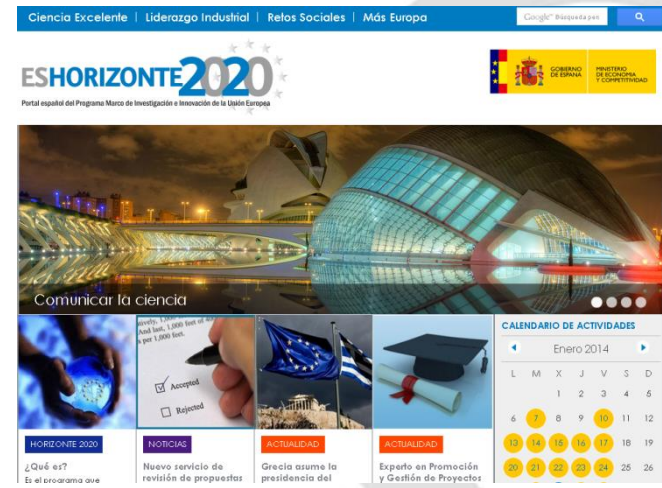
Ciencia Excelente | Liderazgo Industrial | Retos Sociales | Más Europa

Google™ Búsqueda pe

ESHORIZONTE2020
Portal español del Programa Marco de Investigación e Innovación de la Unión Europea

GOBIERNO DE ESPAÑA
MINISTERIO DE ECONOMÍA Y COMPETITIVIDAD

Comunicar la ciencia

Accepted
Rejected

HORIZONTE 2020
¿Qué es?
Es el programa que

NOTICIAS
Nuevo servicio de revisión de propuestas

ACTUALIDAD
Grecia asume la presidencia del

ACTUALIDAD
Experto en Promoción y Gestión de Proyectos

CALENDARIO DE ACTIVIDADES
Enero 2014

| L | M | X | J | V | S | D |
|---|---|---|---|---|---|---|
| | | 1 | 2 | 3 | 4 | 5 |
| 6 | 7 | 8 | 9 | 10 | 11 | 12 |
| 13 | 14 | 15 | 16 | 17 | 18 | 19 |
| 20 | 21 | 22 | 23 | 24 | 25 | 26 |